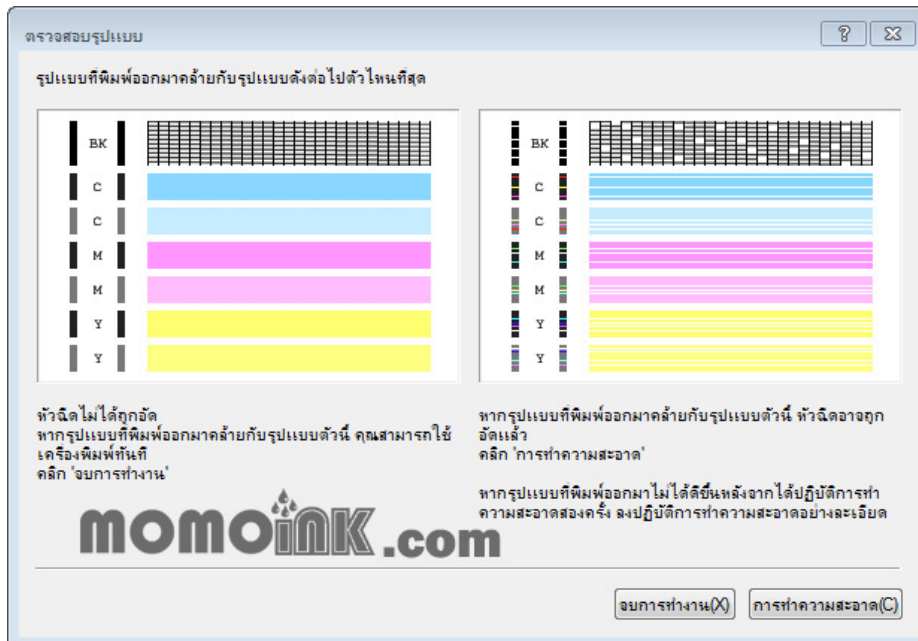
ตรวจสอบรูปแบบ

?

รูปแบบที่พิมพ์ออกมาคล้ายกับรูปแบบดังต่อไปตัวไหนที่สุด

BK
C
C
M
M
Y
Y

BK
C
C
M
M
Y
Y

หัวฉีดไม่ได้ถูกอุด
หากรูปแบบที่พิมพ์ออกมาคล้ายกับรูปแบบตัวนี้ คุณสามารถใช้เครื่องพิมพ์ทันที
คลิก 'จบการทำงาน'

หากรูปแบบที่พิมพ์ออกมาคล้ายกับรูปแบบตัวนี้ หัวฉีดอาจถูกอุดแล้ว
คลิก 'การทำความสะอาด'

หากรูปแบบที่พิมพ์ออกมาไม่ได้ดีขึ้นหลังจากได้ปฏิบัติการทำความสะอาดสองครั้ง ลงปฏิบัติการทำความสะอาดอย่างละเอียด

momoink.com

จบการทำงาน(X)

การทำความสะอาด(C)